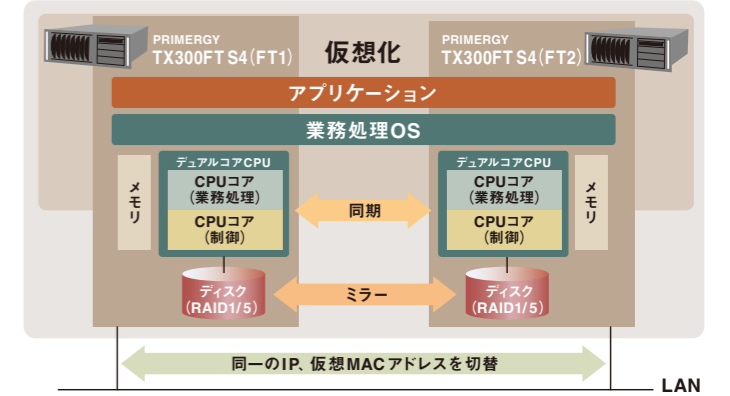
PRIMERGY
TX300FT S4 (FT1)

仮想化

PRIMERGY
TX300FT S4 (FT2)

アプリケーション

業務処理OS

メモリ

デュアルコアCPU

CPUコア
(業務処理)

CPUコア
(制御)

同期

デュアルコアCPU

CPUコア
(業務処理)

CPUコア
(制御)

メモリ

ディスク
(RAID1/5)

ミラー

ディスク
(RAID1/5)

同一のIP、仮想MACアドレスを切替

LAN